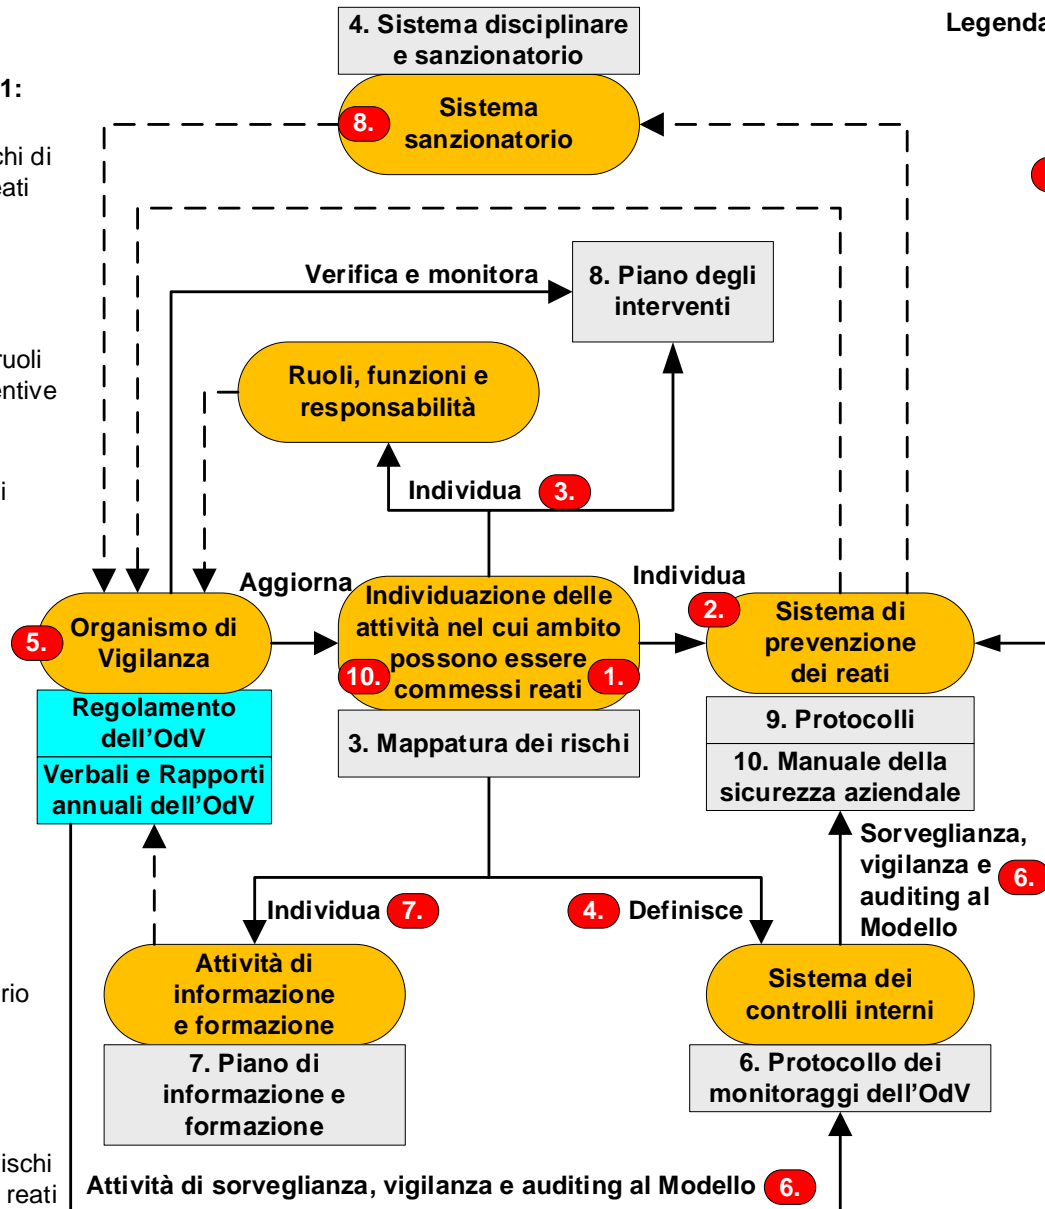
4. Sistema disciplinare e sanzionatorio

Legenda

1:

chi di
eati

ruoli
entive

i

8. Sistema sanzionatorio

Verifica e monitora

8. Piano degli interventi

Ruoli, funzioni e responsabilità

Individua 3.

Aggiorna

Individua

5. Organismo di Vigilanza

Individuazione delle attività nel cui ambito possono essere commessi reati 10. 1.

2. Sistema di prevenzione dei reati

Regolamento dell'OdV

Verbali e Rapporti annuali dell'OdV

3. Mappatura dei rischi

9. Protocolli

10. Manuale della sicurezza aziendale

Sorveglianza, vigilanza e auditing al Modello 6.

Individua 7.

4. Definisce

Attività di informazione e formazione

Sistema dei controlli interni

rio

7. Piano di informazione e formazione

6. Protocollo dei monitoraggi dell'OdV

ischi
reati

Attività di sorveglianza, vigilanza e auditing al Modello 6.